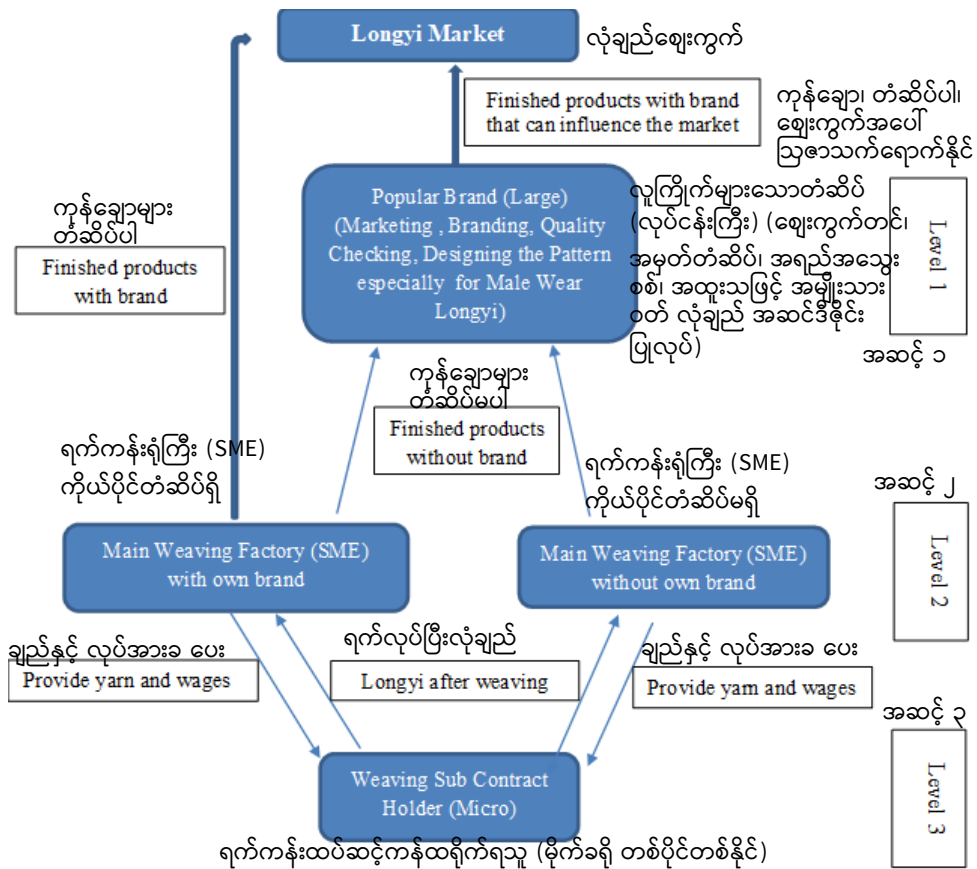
Longyi Market

လုံချည်ဈေးကွက်

Finished products with brand that can influence the market

ကုန်ချော၊ တံဆိပ်ပါ၊ ဈေးကွက်အပေါ် ဩဇာသက်ရောက်နိုင်

ကုန်ချောများ တံဆိပ်ပါ

Finished products with brand

Popular Brand (Large) (Marketing , Branding, Quality Checking, Designing the Pattern especially for Male Wear Longyi)

လူကြိုက်များသောတံဆိပ် (လုပ်ငန်းကြီး) (ဈေးကွက်တင်၊ အမှတ်တံဆိပ်၊ အရည်အသွေးစစ်၊ အထူးသဖြင့် အမျိုးသားဝတ် လုံချည် အဆင်ဒီဇိုင်းပြုလုပ်)

Level 1

အဆင့် ၁

ကုန်ချောများ တံဆိပ်မပါ

Finished products without brand

ရက်ကန်းရုံကြီး (SME) ကိုယ်ပိုင်တံဆိပ်ရှိ

ရက်ကန်းရုံကြီး (SME) ကိုယ်ပိုင်တံဆိပ်မရှိ

အဆင့် ၂

Main Weaving Factory (SME) with own brand

Main Weaving Factory (SME) without own brand

Level 2

ချည်နှင့် လုပ်အားခ ပေး

Provide yarn and wages

ရက်လုပ်ပြီးလုံချည်

Longyi after weaving

ချည်နှင့် လုပ်အားခ ပေး

Provide yarn and wages

အဆင့် ၃

Weaving Sub Contract Holder (Micro)

Level 3

ရက်ကန်းထပ်ဆင့်ကန်ထရိုက်ရသူ (မိုက်ခရို တစ်ပိုင်တစ်နိုင်)